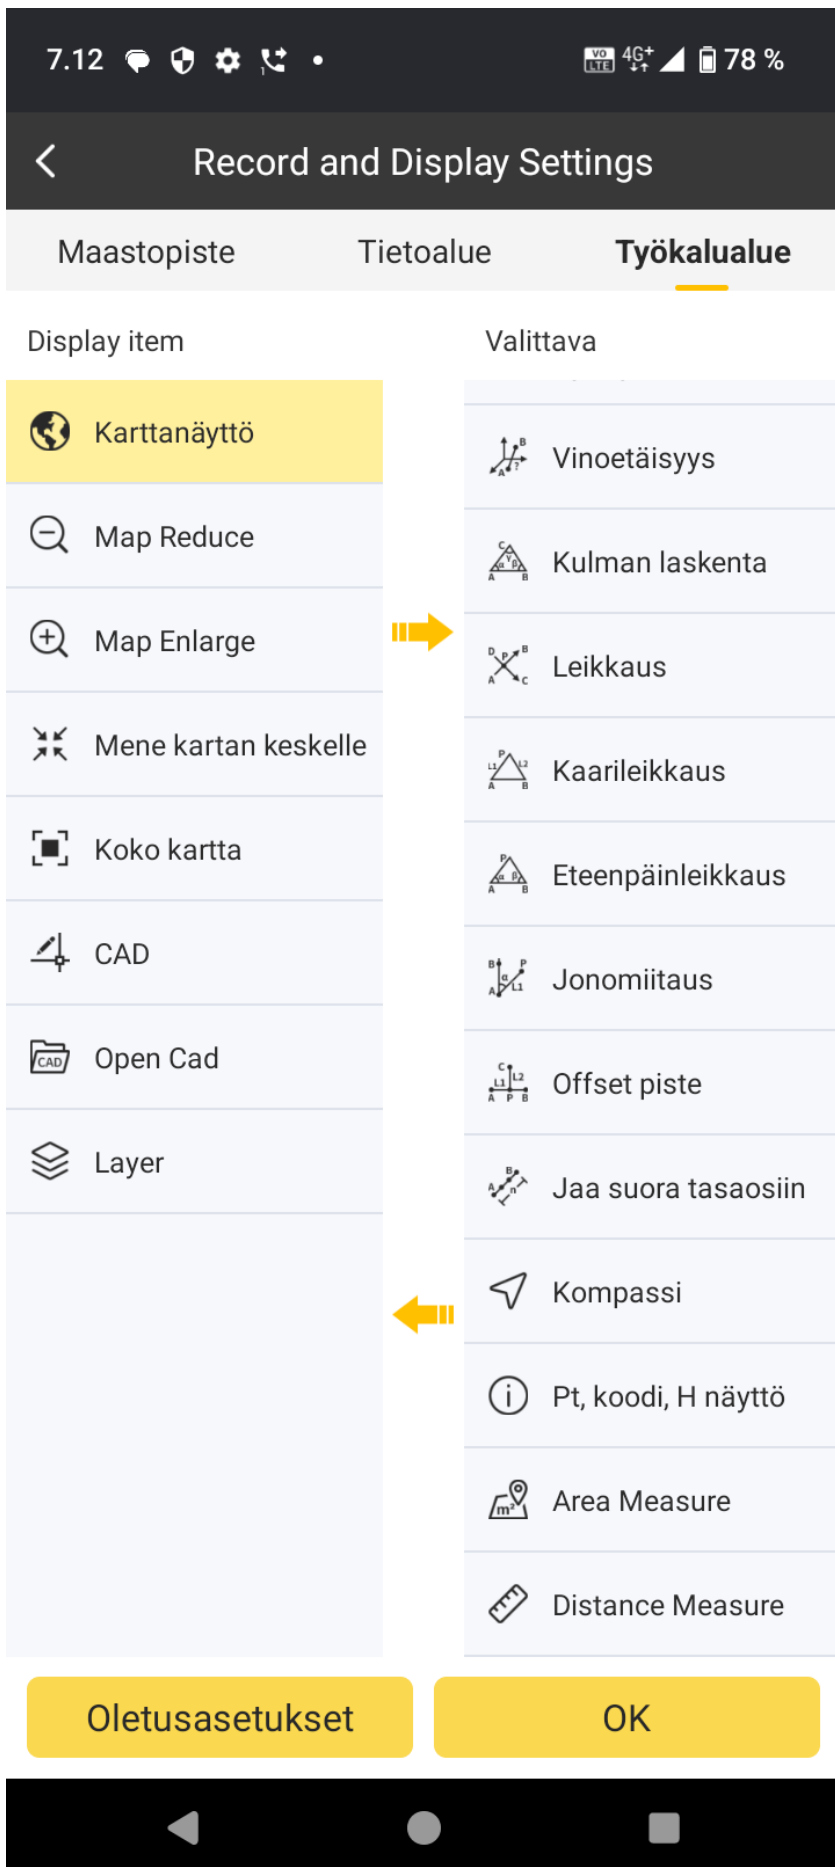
7.12 • 78 %

Record and Display Settings

Maastopiste Tietoalue Työkalualue

Display item

Karttanäyttö

Map Reduce

Map Enlarge

Mene kartan keskelle

Koko kartta

CAD

Open Cad

Layer

Valittava

Vinoetäisyys

Kulman laskenta

Leikkaus

Kaarileikkaus

Eteenpäinleikkaus

Jonomiitaus

Offset piste

Jaa suora tasaosiin

Kompassi

Pt, koodi, H näyttö

Area Measure

Distance Measure

Oletusasetukset

OK